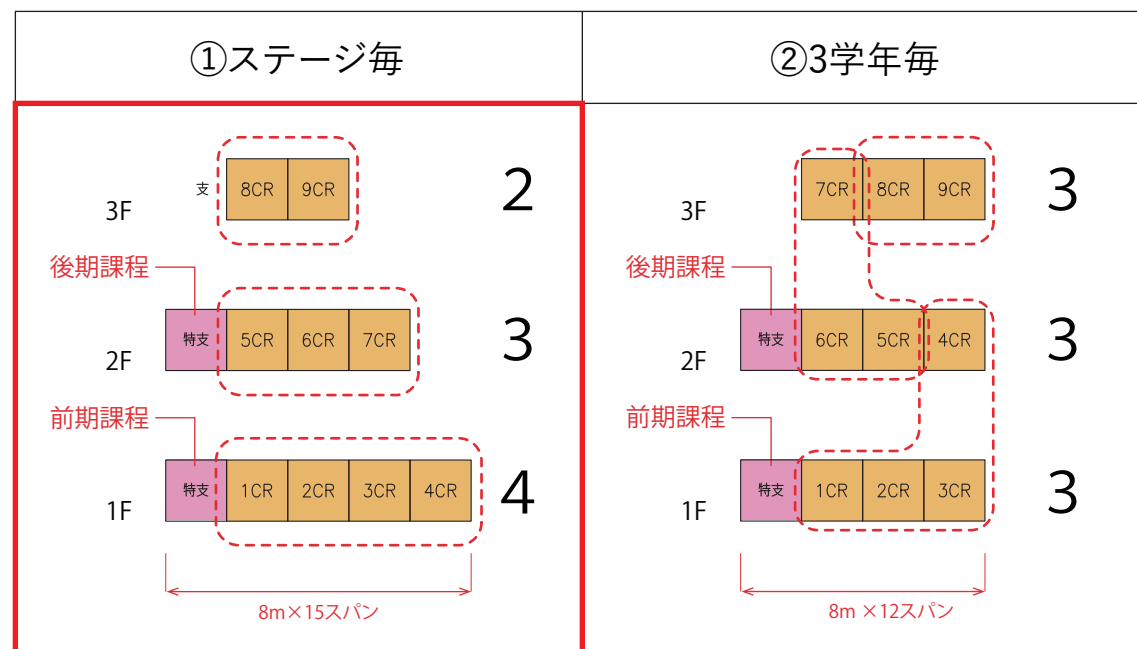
| ①ステージ毎 | ②3学年毎 |
|---|---|

①ステージ毎

3F
支 8CR 9CR
2

後期課程
2F
特支 5CR 6CR 7CR
3

前期課程
1F
特支 1CR 2CR 3CR 4CR
4

8m×15スパン

②3学年毎

3F
7CR 8CR 9CR
3

後期課程
2F
特支 6CR 5CR 4CR
3

前期課程
1F
特支 1CR 2CR 3CR
3

8m ×12スパン